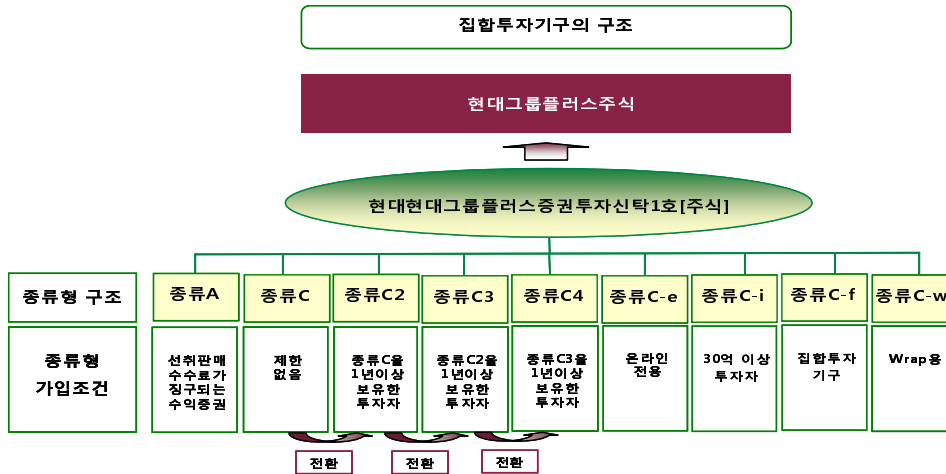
집합투자기구의 구조

현대그룹플러스주식

현대현대그룹플러스증권투자신탁1호[주식]

| 종류형 구조 | 종류A | 종류C | 종류C2 | 종류C3 | 종류C4 | 종류C-e | 종류C-i | 종류C-f | 종류C-w |
|---|---|---|---|---|---|---|---|---|---|
| 종류형 가입조건 | 선취판매 수수료가 징구되는 수익증권 | 제한 없음 | 종류C을 1년이상 보유한 투자자 | 종류C2을 1년이상 보유한 투자자 | 종류C3을 1년이상 보유한 투자자 | 온라인 전용 | 30억 이상 투자자 | 집합투자 기구 | Wrap용 |

전환 전환 전환